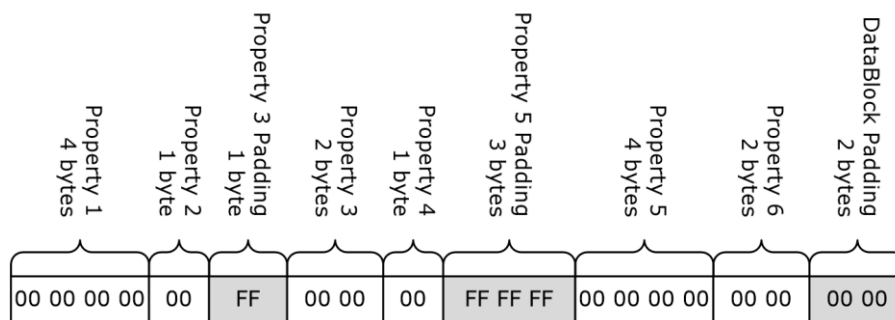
Property 1
4 bytes

Property 2
1 byte

Property 3 Padding
1 byte

Property 3
2 bytes

Property 4
1 byte

Property 5 Padding
3 bytes

Property 5
4 bytes

Property 6
2 bytes

DataBlock Padding
2 bytes

| 00 00 00 00 | 00 | FF | 00 00 | 00 | FF FF FF | 00 00 00 00 | 00 00 | 00 00 |